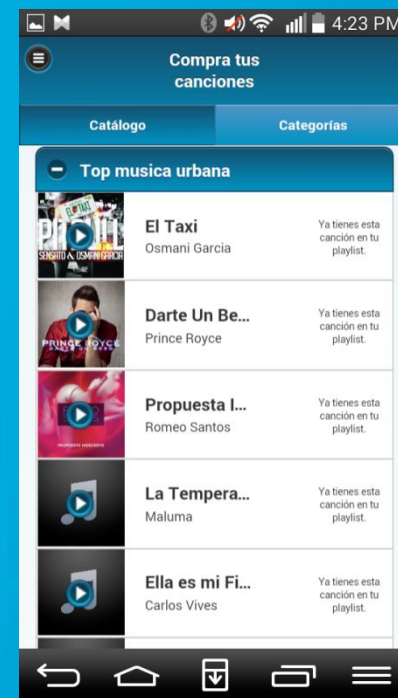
4:23 PM

Compra tus canciones

Catálogo

Categorías

Top musica urbana

El Taxi
Osmani Garcia
Ya tienes esta canción en tu playlist.

Darte Un Be...
Prince Royce
Ya tienes esta canción en tu playlist.

Propuesta I...
Romeo Santos
Ya tienes esta canción en tu playlist.

La Tempera...
Maluma
Ya tienes esta canción en tu playlist.

Ella es mi Fi...
Carlos Vives
Ya tienes esta canción en tu playlist.